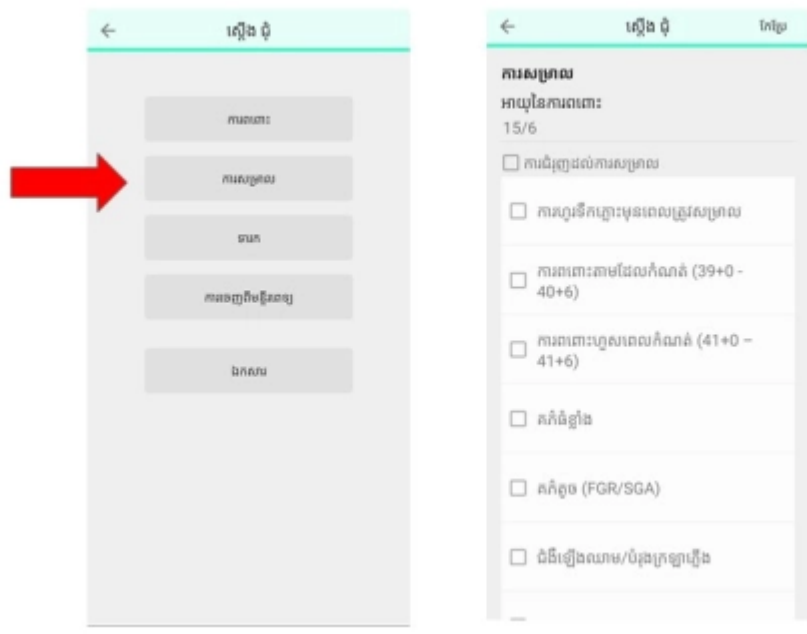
← ស្មៀង ជុំ

ការពពោះ

ការសម្រាល

ទារក

ការចេញពីមន្ទីរពេទ្យ

ឯកសារ

← ស្មៀង ជុំ កែប្រែ

ការសម្រាល
អាយុនៃការពពោះ:
15/6

ការជំរុញដល់ការសម្រាល

ការហូរទឹកភ្លោះមុនពេលត្រូវសម្រាល

ការពពោះតាមដែលកំណត់ (39+0 - 40+6)

ការពពោះហួសពេលកំណត់ (41+0 – 41+6)

គភ៌ធំខ្លាំង

គភ៌តូច (FGR/SGA)

ជំងឺឡើងឈាម/ប្រកាច់ក្រឡាភ្លើង